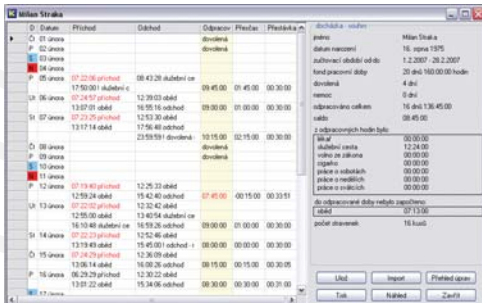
Milan Straka

| D | Datum | Příchod | Odchod | Odpracov | Přesčas | Přestávka |
|---|---|---|---|---|---|---|
| Čt | 01 února | | | dovolená | | |
| P | 02 února | | | dovolená | | |
| S | 03 února | | | | | |
| N | 04 února | | | | | |
| P | 05 února | 07:22:06 příchod | 08:43:28 služební ce | | | |
| | | 17:50:00 služební c | | 09:45:00 | 01:45:00 | 00:30:00 |
| Út | 06 února | 07:24:57 příchod | 12:33:43 oběd | | | |
| | | 13:07:01 oběd | 16:55:16 odchod | 09:00:00 | 01:00:00 | 00:30:00 |
| St | 07 února | 07:23:25 příchod | 12:53:30 oběd | | | |
| | | 13:17:14 oběd | 17:56:48 odchod | | | |
| | | | 23:59:59 dovolená | 10:15:00 | 02:15:00 | 00:30:00 |
| Čt | 08 února | | | dovolená | | |
| P | 09 února | | | dovolená | | |
| S | 10 února | | | | | |
| N | 11 února | | | | | |
| P | 12 února | 07:19:40 příchod | 12:25:33 oběd | | | |
| | | 12:59:24 oběd | 15:42:40 odchod | 07:45:00 | -00:15:00 | 00:33:51 |
| Út | 13 února | 07:22:02 příchod | 12:32:42 oběd | | | |
| | | 12:55:00 oběd | 13:40:54 služební ce | | | |
| | | 16:10:48 služební ce | 16:59:26 odchod | 09:00:00 | 01:00:00 | 00:30:00 |
| St | 14 února | 07:22:23 příchod | 12:52:46 oběd | | | |
| | | 13:19:43 oběd | 15:45:00 odchod - | 08:00:00 | 00:00:00 | 00:30:00 |
| Čt | 15 února | 07:24:29 příchod | 12:36:09 oběd | | | |
| | | 13:06:14 oběd | 16:08:00 odchod | 08:15:00 | 00:15:00 | 00:30:00 |
| P | 16 února | 06:29:29 příchod | 12:30:22 oběd | | | |
| | | 13:01:22 oběd | 15:34:06 odchod | 08:30:00 | 00:30:00 | 00:30:00 |
| S | 17 února | | | | | |

docházka - souhrn

| | |
|---|---|
| jméno | Milan Straka |
| datum narození | 16. srpna 1975 |
| zobrazené období od do | 1.2.2007 - 28.2.2007 |
| fond pracovní doby | 20 dnů 160:00:00 hodin |
| dovolená | 4 dní |
| nemoc | 0 dní |
| odpracováno celkem | 16 dnů 136:45:00 |
| saldo | 08:45:00 |

z odpracovaných hodin bylo:

| | |
|---|---|
| lékař | 00:00:00 |
| služební cesta | 12:24:00 |
| volno ze zákona | 00:00:00 |
| ) | 00:00:00 |
| práce o sobotách | 00:00:00 |
| práce o nedělích | 00:00:00 |
| práce o svátcích | 00:00:00 |

do odpracované doby nebylo započteno:

| | |
|---|---|
| oběd | 07:13:00 |

počet stravenek 16 kusů

Ulož Import Přehled úprav
Tisk Náhled Zavřít